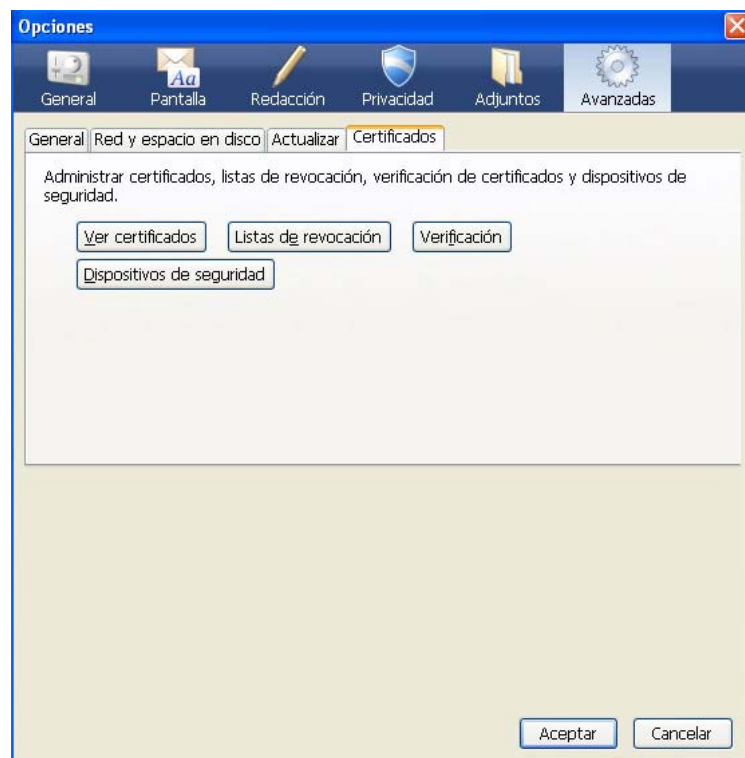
Opciones

General Pantalla Redacción Privacidad Adjuntos Avanzadas

General | Red y espacio en disco | Actualizar | Certificados

Administrar certificados, listas de revocación, verificación de certificados y dispositivos de seguridad.

Ver certificados | Listas de revocación | Verificación

Dispositivos de seguridad

Aceptar | Cancelar